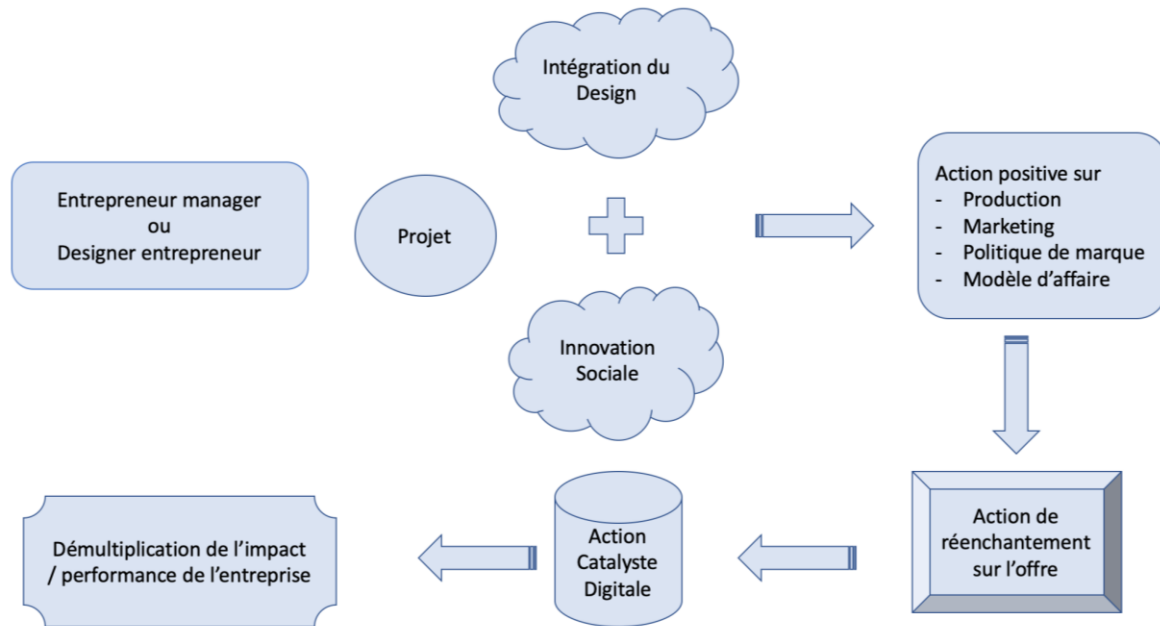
Intégration du Design

Entrepreneur manager
ou
Designer entrepreneur

Projet

Innovation Sociale

Action positive sur
- Production
- Marketing
- Politique de marque
- Modèle d'affaire

Action de réenchantement sur l'offre

Action Catalyste Digitale

Démultiplication de l'impact / performance de l'entreprise